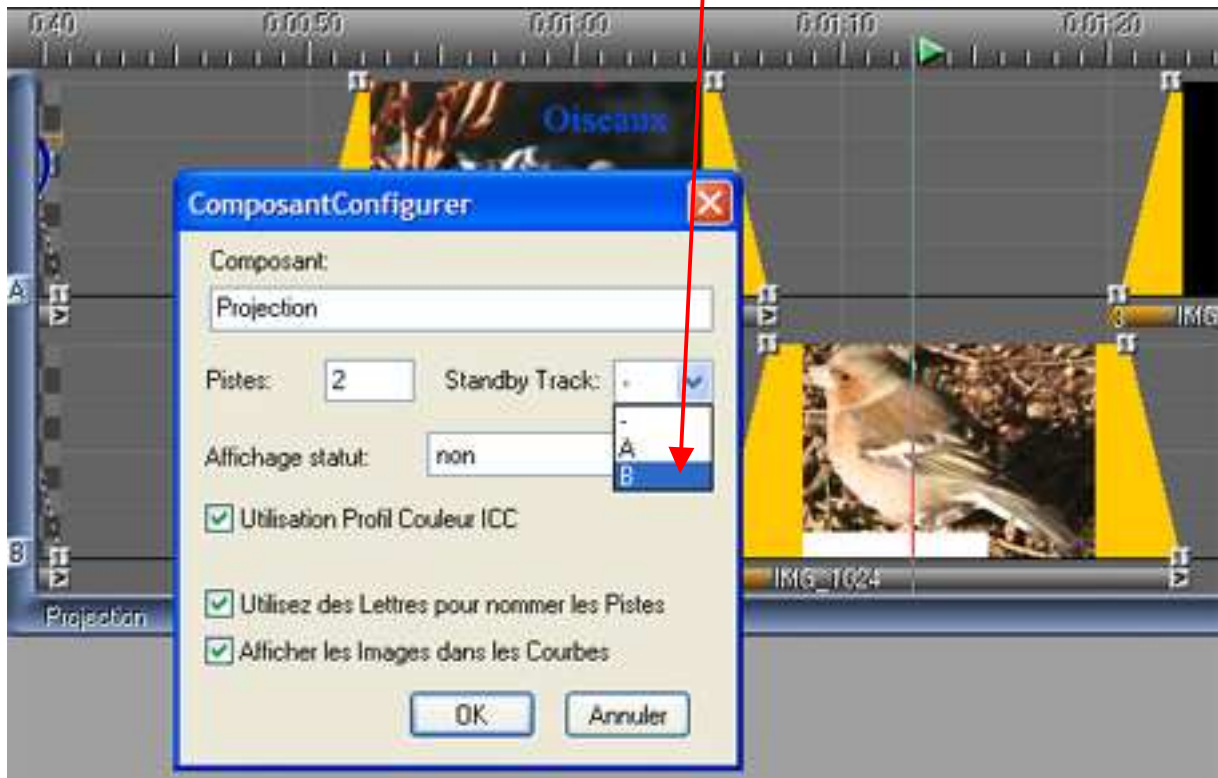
0:40 0:00:50 0:01:00 0:01:10 0:01:20

Oiseaux

ComposantConfigurer

Composant:

Projection

Pistes: 2 Standby Track: -

-
A
B

Affichage statut: non

Utilisation Profil Couleur ICC

Utilisez des Lettres pour nommer les Pistes

Afficher les Images dans les Courbes

OK Annuler

A

B

IMG

IMG_1024

Projection